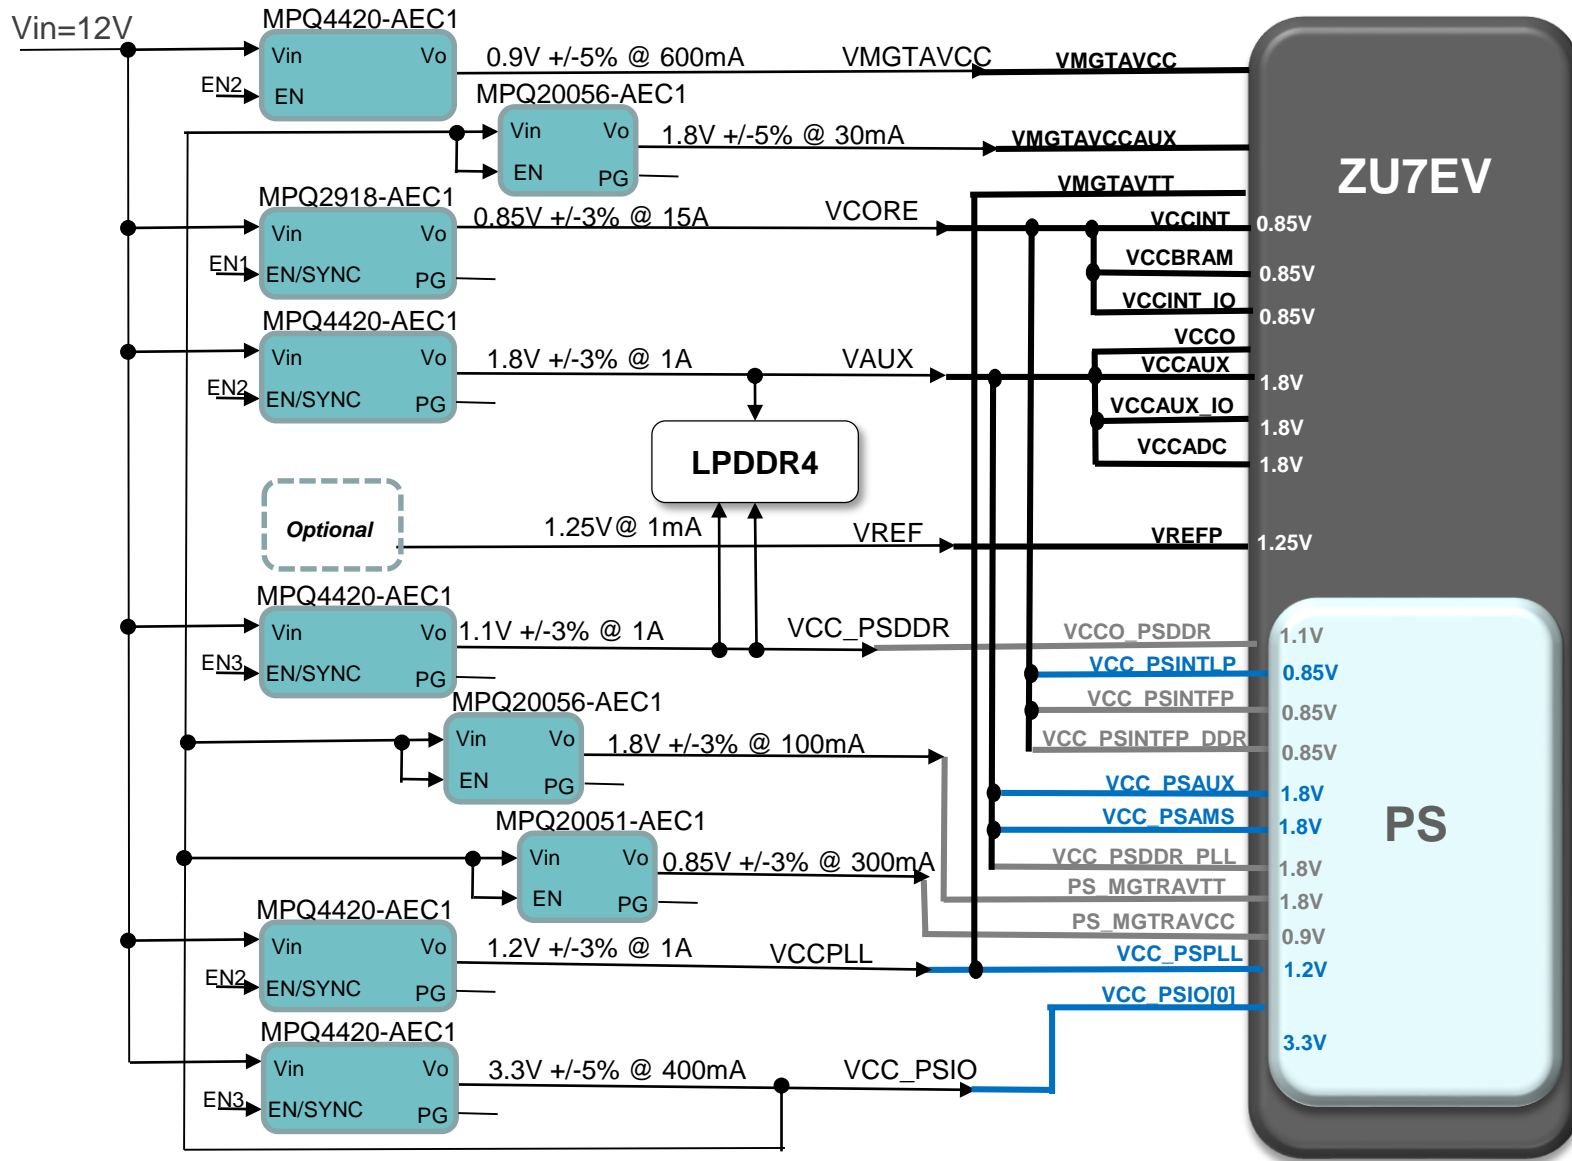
Vin=12V

MPQ4420-AEC1
Vin Vo
EN2
EN
0.9V +/-5% @ 600mA
VMGTAVCC
VMGTAVCC

MPQ20056-AEC1
Vin Vo
EN PG
1.8V +/-5% @ 30mA
VMGTAVCCAUX

ZU7EV

VMGTAVTT

MPQ2918-AEC1
Vin Vo
EN1
EN/SYNC PG
0.85V +/-3% @ 15A
VCORE
VCCINT 0.85V
VCCBRAM 0.85V
VCCINT_IO 0.85V

MPQ4420-AEC1
Vin Vo
EN2
EN/SYNC PG
1.8V +/-3% @ 1A
VAUX
VCCO
VCCAUX 1.8V
VCCAUX_IO 1.8V
VCCADC 1.8V

LPDDR4

Optional
1.25V@ 1mA
VREF
VREFP 1.25V

MPQ4420-AEC1
Vin Vo
EN3
EN/SYNC PG
1.1V +/-3% @ 1A
VCC_PSDDR
VCCO_PSDDR 1.1V
VCC_PSINTLP 0.85V
VCC_PSINTFP 0.85V
VCC_PSINTFP_DDR 0.85V

MPQ20056-AEC1
Vin Vo
EN PG
1.8V +/-3% @ 100mA
VCC_PSAUX 1.8V
VCC_PSAMS 1.8V

PS

MPQ20051-AEC1
Vin Vo
EN PG
0.85V +/-3% @ 300mA
VCC_PSDDR_PLL 1.8V
PS_MGTRAVTT 1.8V
PS_MGTRAVCC 0.9V

MPQ4420-AEC1
Vin Vo
EN2
EN/SYNC PG
1.2V +/-3% @ 1A
VCCPLL
VCC_PSPLL 1.2V

MPQ4420-AEC1
Vin Vo
EN3
EN/SYNC PG
3.3V +/-5% @ 400mA
VCC_PSIO
VCC_PSIO[0]
3.3V